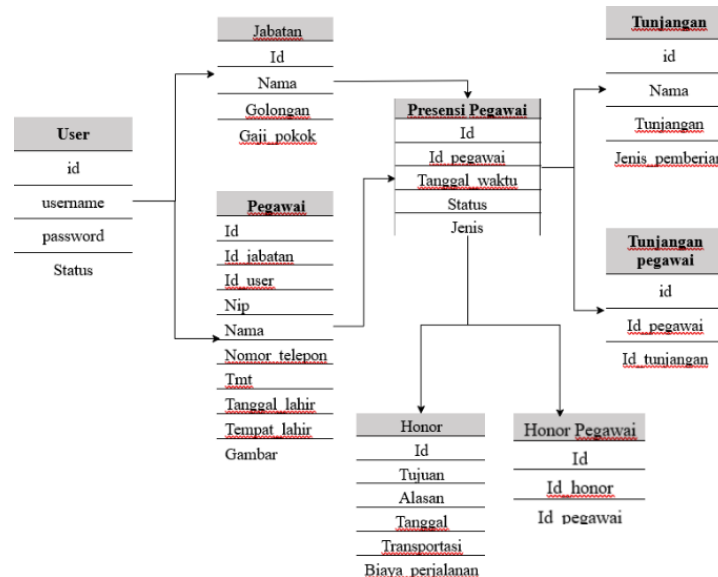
Jabatan
Id
Nama
Golongan
Gaji_pokok

User
id
username
password
Status

Pegawai
Id
Id_jabatan
Id_user
Nip
Nama
Nomor_telepon
Tmt
Tanggal_lahir
Tempat_lahir
Gambar

Presensi Pegawai
Id
Id_pegawai
Tanggal_waktu
Status
Jenis

Tunjangan
id
Nama
Tunjangan
Jenis_pemberian

Tunjangan pegawai
id
Id_pegawai
Id_tunjangan

Honor
Id
Tujuan
Alasan
Tanggal
Transportasi
Biaya_perjalanan

Honor Pegawai
Id
Id_honor
Id_pegawai